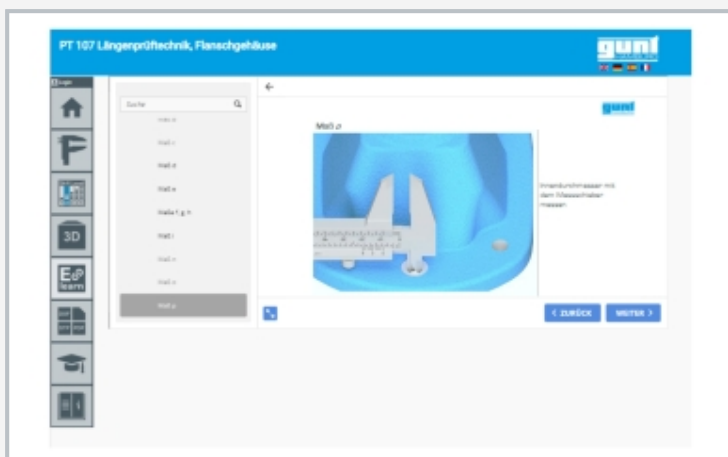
PT 107 Längenprüftechnik, Flanschgehäuse

gunt

3D

E&P learn

Suche

Maß c

Maß d

Maß e

Maß f, g, h

Maß i

Maß n

Maß o

Maß p

gunt

Maß p

Innendurchmesser mit dem Messschieber messen

< ZURÜCK

WEITER >